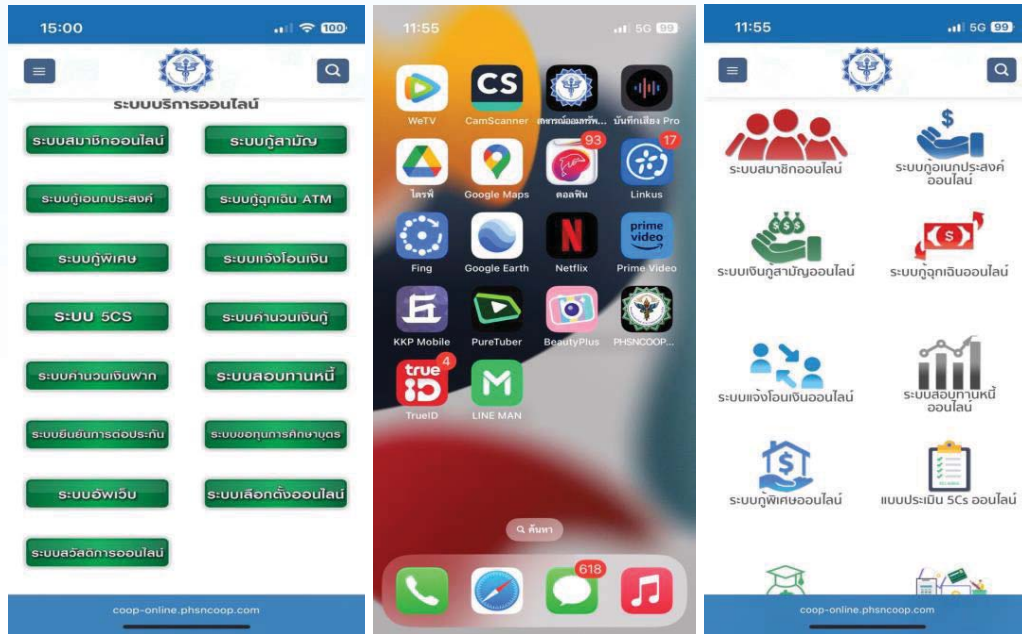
15:00
100

ระบบบริการออนไลน์

ระบบสมาชิกออนไลน์
ระบบกู้สามัญ
ระบบกู้เอนกประสงค์
ระบบกู้ฉุกเฉิน ATM
ระบบกู้พิเศษ
ระบบแจ้งโอนเงิน
ระบบ 5CS
ระบบคำนวนเงินกู้
ระบบคำนวนเงินฝาก
ระบบสอบทานหนี้
ระบบยืนยันการต่อประกัน
ระบบขอทุนการศึกษาบุตร
ระบบอัพเว็บ
ระบบเลือกตั้งออนไลน์
ระบบสวัสดิการออนไลน์

coop-online.phsncoop.com

11:55
5G 99

WeTV
CamScanner
สหกรณ์ออมทรัพ...
บันทึกเสียง Pro
ไดรฟ์
Google Maps
93
ตลอดฟิน
17
Linkus
Fing
Google Earth
Netflix
prime video
Prime Video
KKP Mobile
PureTuber
BeautyPlus
PHSNCOOP...
true ID
4
TrueID
LINE MAN
ค้นหา
618

11:55
5G 99

ระบบสมาชิกออนไลน์
ระบบกู้เอนกประสงค์ออนไลน์
ระบบเงินกู้สามัญออนไลน์
ระบบกู้ฉุกเฉินออนไลน์
ระบบแจ้งโอนเงินออนไลน์
ระบบสอบทานหนี้ออนไลน์
ระบบกู้พิเศษออนไลน์
แบบประเมิน 5Cs ออนไลน์

coop-online.phsncoop.com